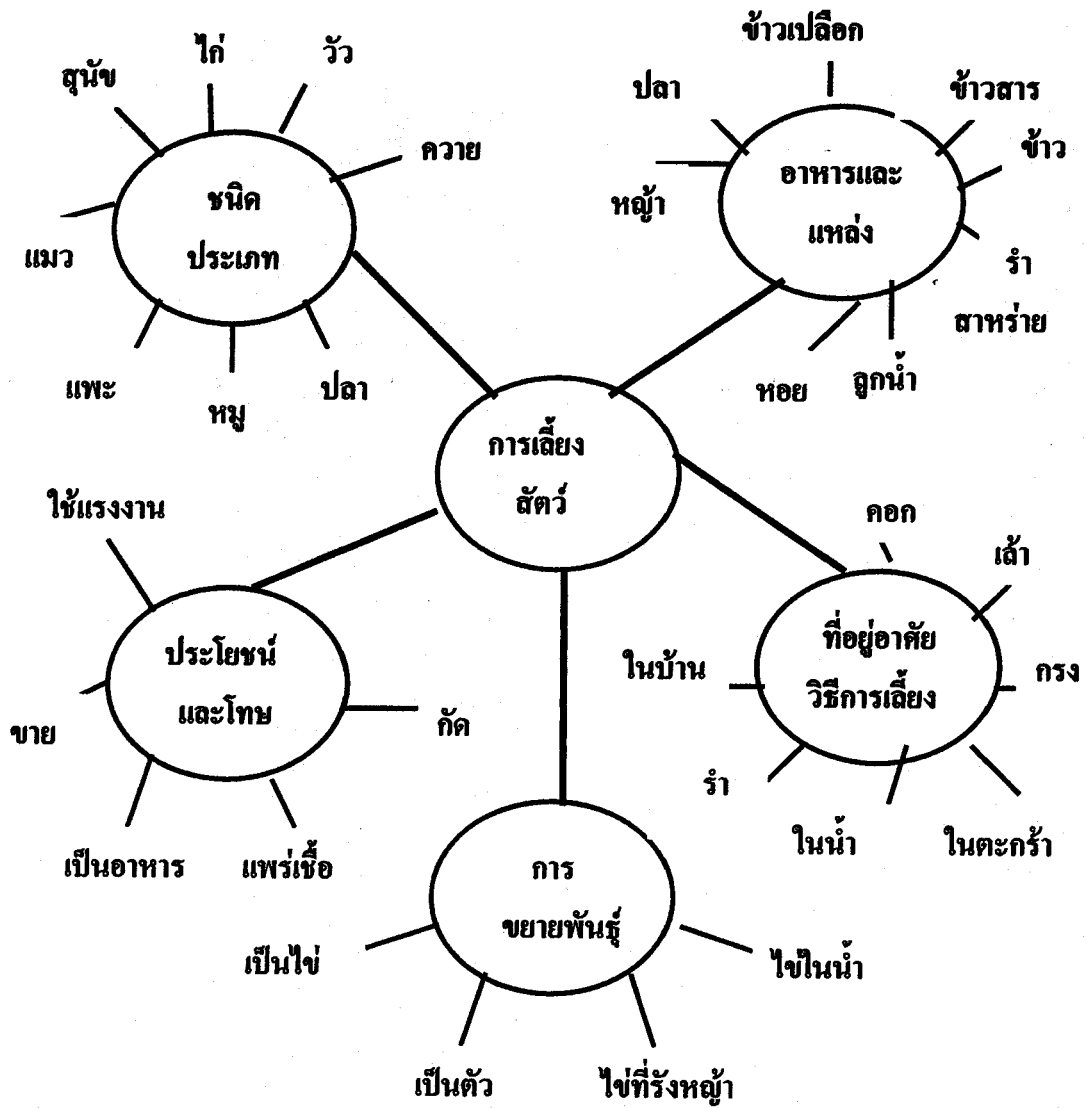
ชนิด ประเภท

สุนัข

ไก่

วัว

ควาย

แมว

แพะ

หมู

ปลา

อาหารและ แหล่ง

ข้าวเปลือก

ปลา

ข้าวสาร

ข้าว

หญ้า

รำ

สาหร่าย

หอย

ลูกน้ำ

การเลี้ยง สัตว์

ประโยชน์ และโทษ

ใช้แรงงาน

ขาย

กัด

เป็นอาหาร

แพร่เชื้อ

ที่อยู่อาศัย วิธีการเลี้ยง

คอก

เล้า

ในบ้าน

กรง

รำ

ในน้ำ

ในตะกร้า

การ ขยายพันธุ์

เป็นไข่

ไข่ในน้ำ

เป็นตัว

ไข่ที่รังหญ้า